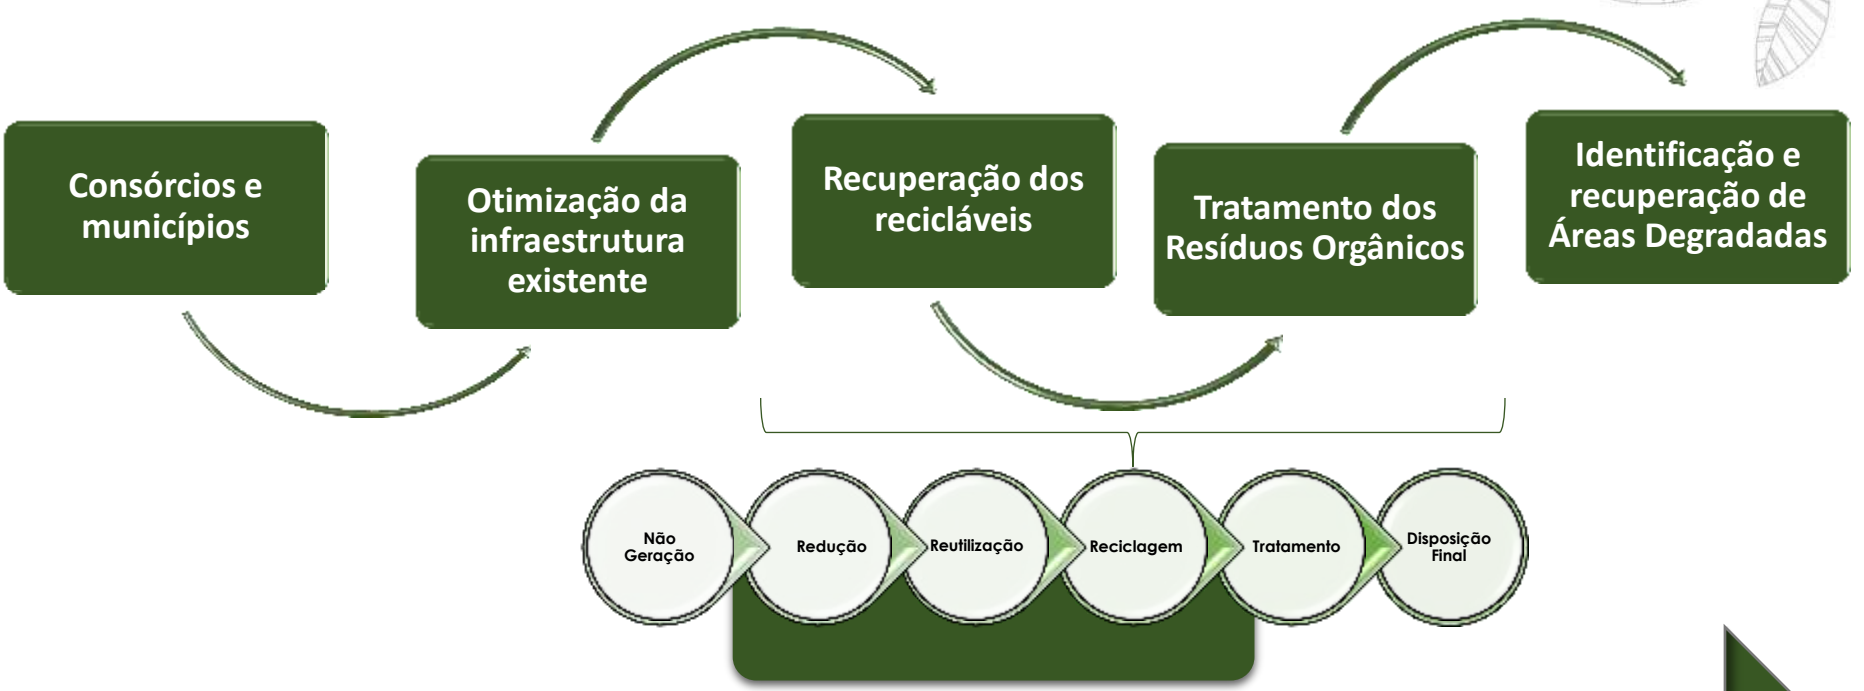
Consórcios e municípios

Otimização da infraestrutura existente

Recuperação dos recicláveis

Tratamento dos Resíduos Orgânicos

Identificação e recuperação de Áreas Degradadas

Não Geração

Redução

Reutilização

Reciclagem

Tratamento

Disposição Final